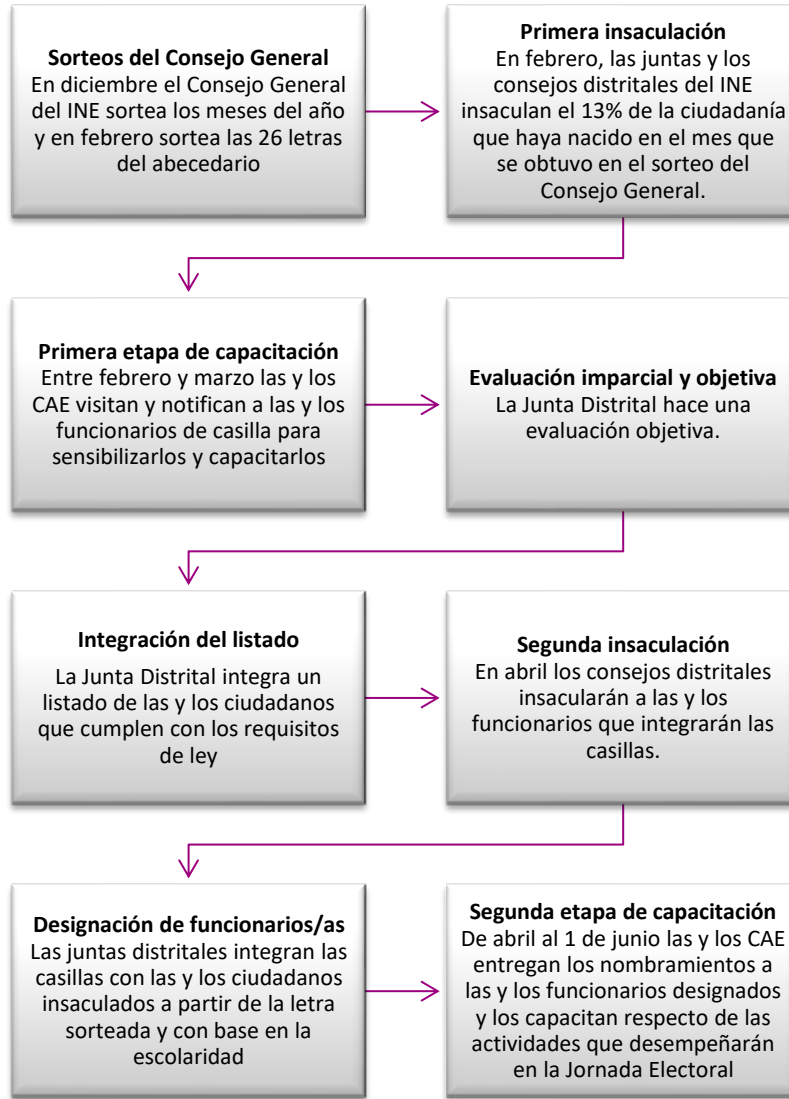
**Sorteos del Consejo General**
En diciembre el Consejo General del INE sortea los meses del año y en febrero sortea las 26 letras del abecedario

**Primera insaculación**
En febrero, las juntas y los consejos distritales del INE insaculan el 13% de la ciudadanía que haya nacido en el mes que se obtuvo en el sorteo del Consejo General.

**Primera etapa de capacitación**
Entre febrero y marzo las y los CAE visitan y notifican a las y los funcionarios de casilla para sensibilizarlos y capacitarlos

**Evaluación imparcial y objetiva**
La Junta Distrital hace una evaluación objetiva.

**Integración del listado**
La Junta Distrital integra un listado de las y los ciudadanos que cumplen con los requisitos de ley

**Segunda insaculación**
En abril los consejos distritales insacularán a las y los funcionarios que integrarán las casillas.

**Designación de funcionarios/as**
Las juntas distritales integran las casillas con las y los ciudadanos insaculados a partir de la letra sorteada y con base en la escolaridad

**Segunda etapa de capacitación**
De abril al 1 de junio las y los CAE entregan los nombramientos a las y los funcionarios designados y los capacitan respecto de las actividades que desempeñarán en la Jornada Electoral